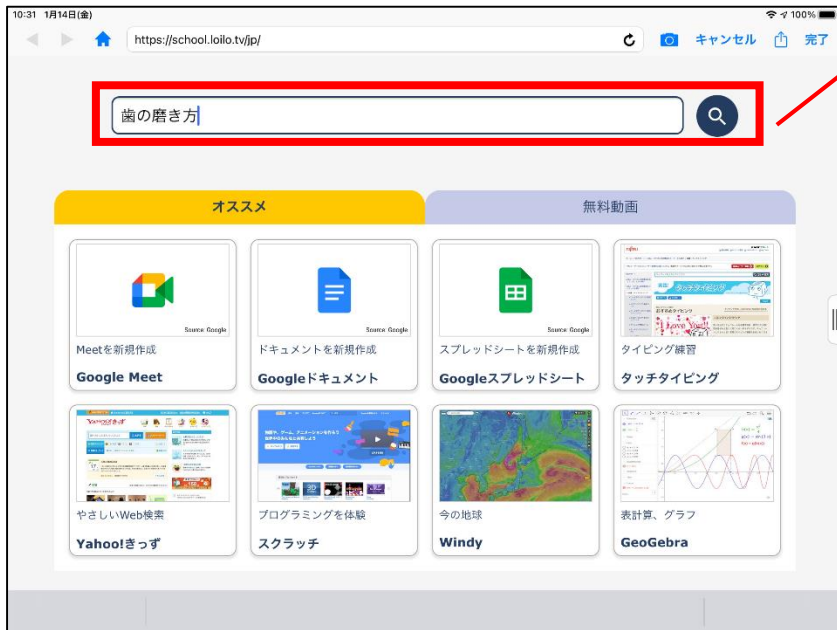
10:31 1月14日(金)

100%

https://school.loilo.tv/jp/

キャンセル 完了

歯の磨き方

オススメ

無料動画

Source Google

Meetを新規作成

Google Meet

Source Google

ドキュメントを新規作成

Googleドキュメント

Source Google

スプレッドシートを新規作成

Googleスプレッドシート

タイピング練習

タッチタイピング

やさしいWeb検索

Yahoo!きっず

プログラミングを体験

スクラッチ

今の地球

Windy

表計算、グラフ

GeoGebra